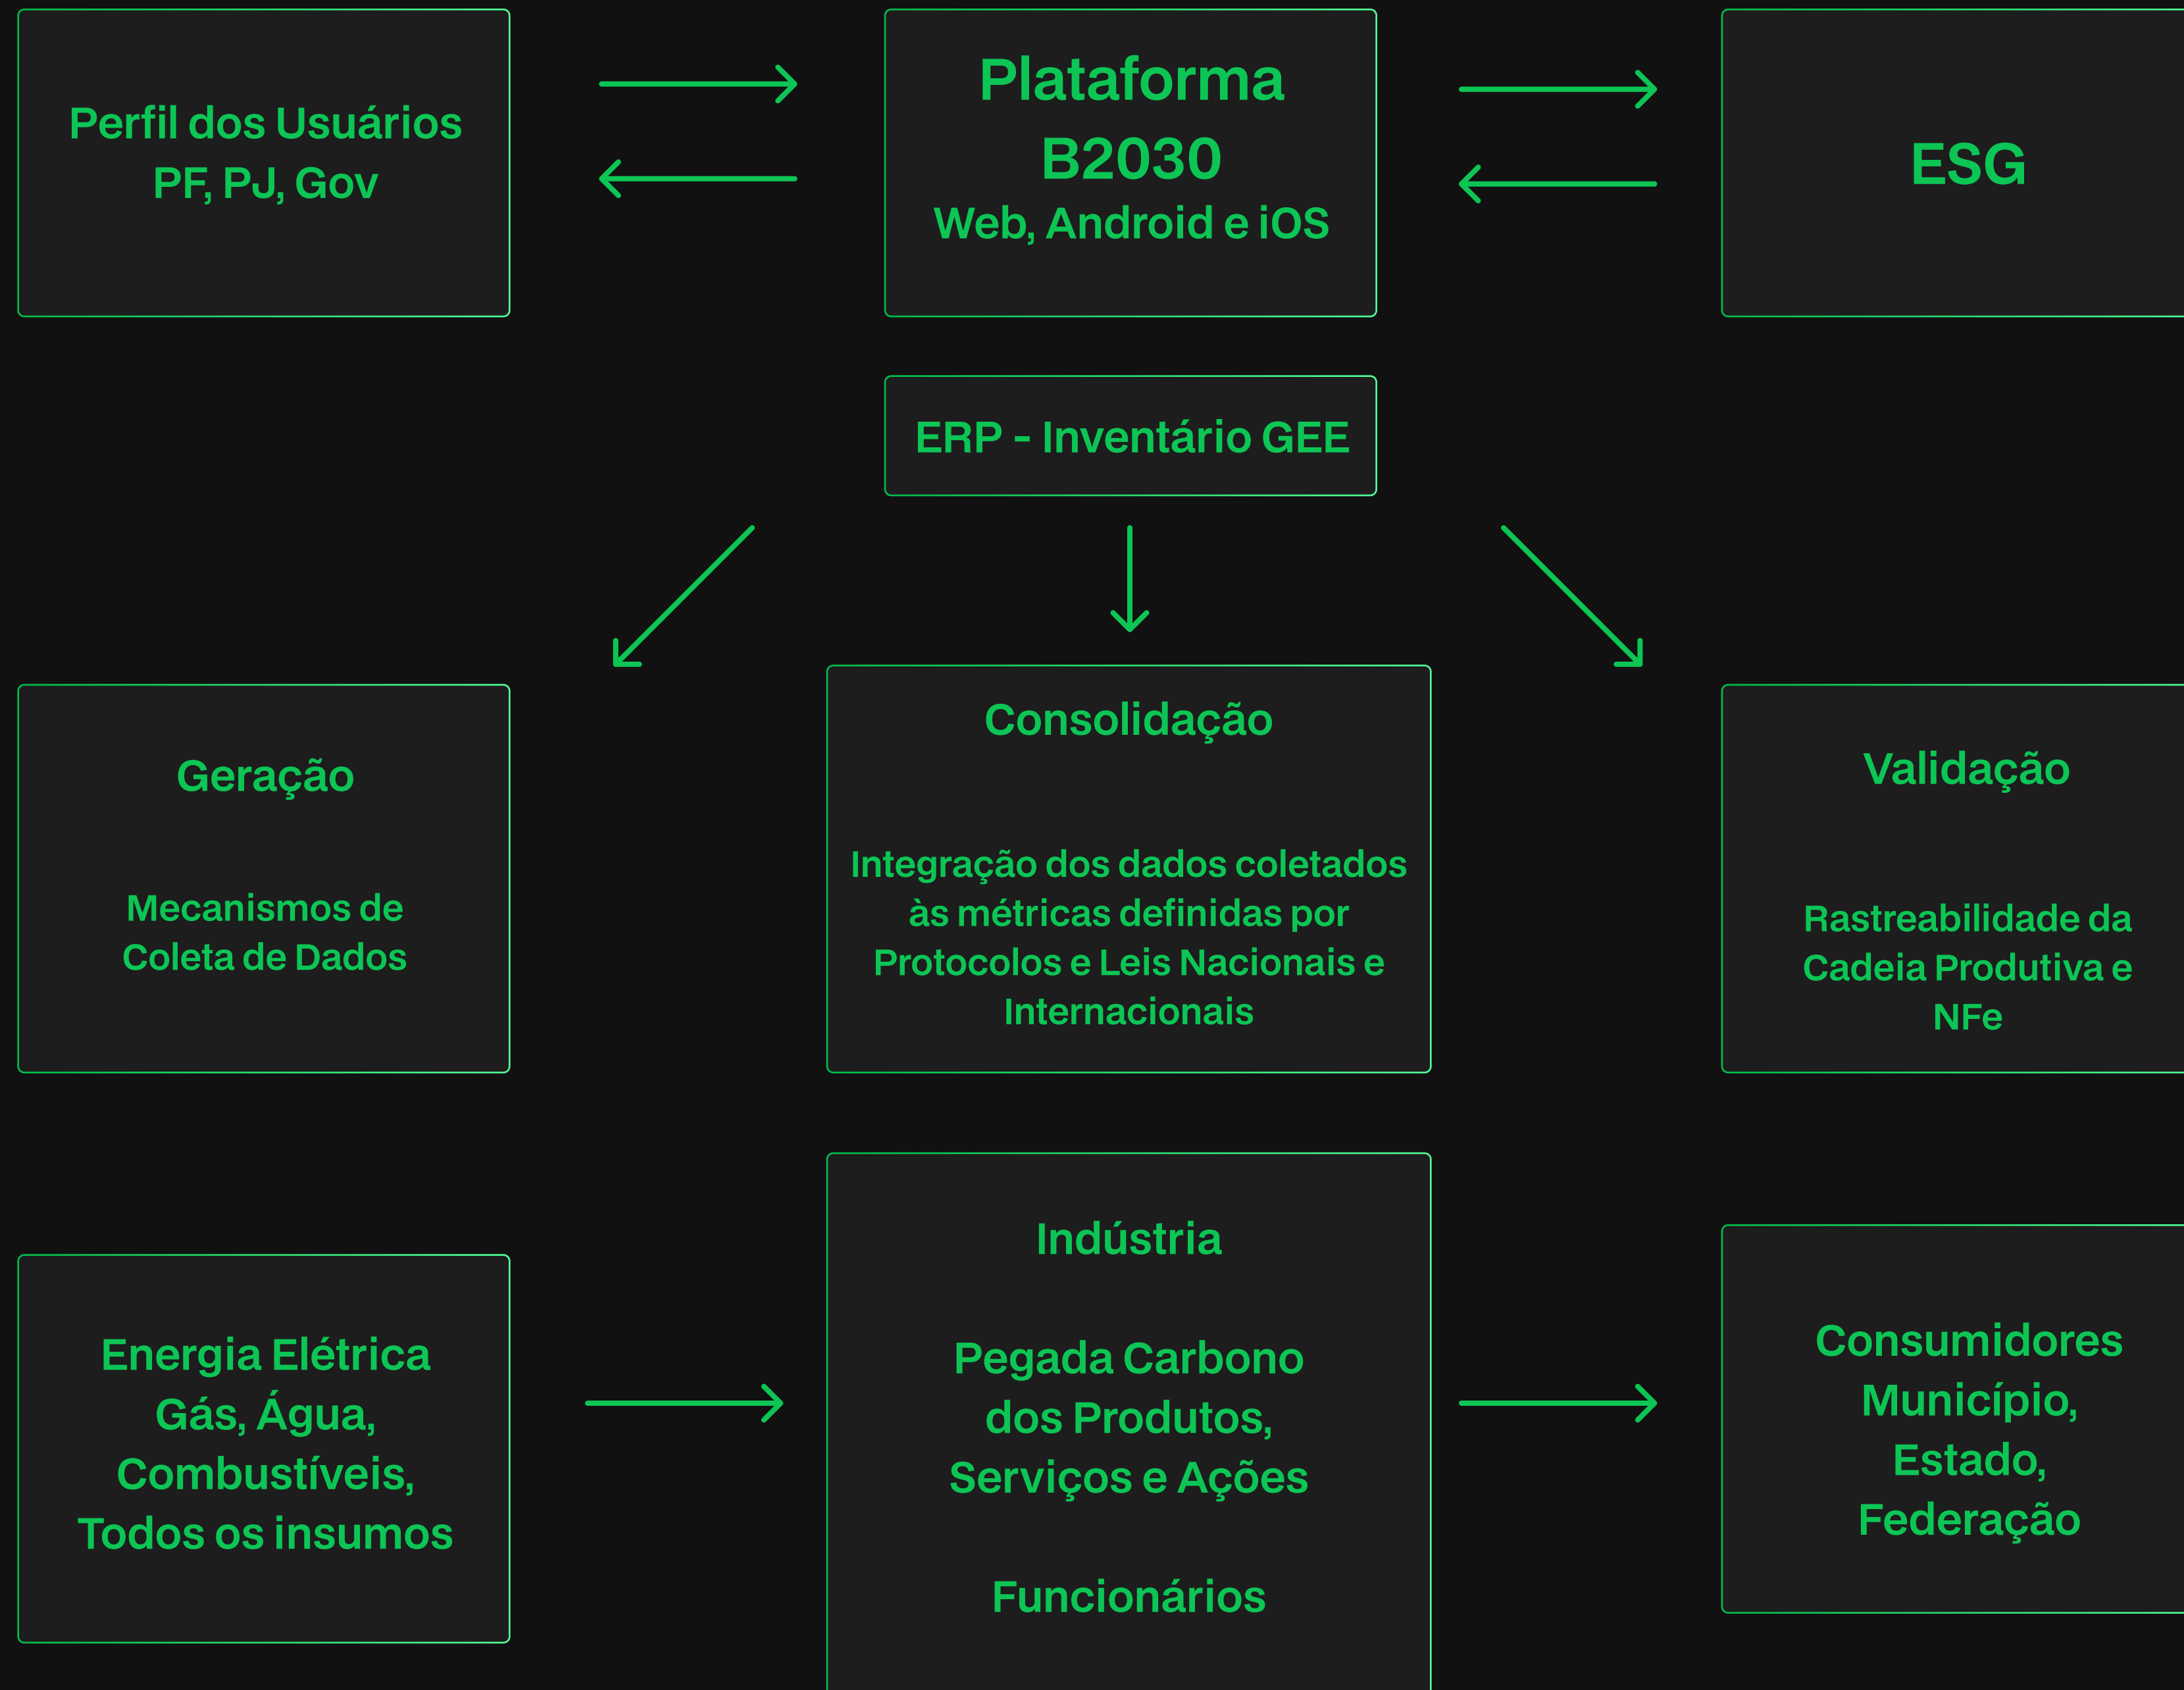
Perfil dos Usuários
PF, PJ, Gov

Plataforma
B2030
Web, Android e iOS

ESG

ERP - Inventário GEE

Geração

Mecanismos de Coleta de Dados

Consolidação

Integração dos dados coletados às métricas definidas por Protocolos e Leis Nacionais e Internacionais

Validação

Rastreabilidade da Cadeia Produtiva e NFe

Energia Elétrica
Gás, Água,
Combustíveis,
Todos os insumos

Indústria

Pegada Carbono dos Produtos, Serviços e Ações

Funcionários

Consumidores
Município,
Estado,
Federação